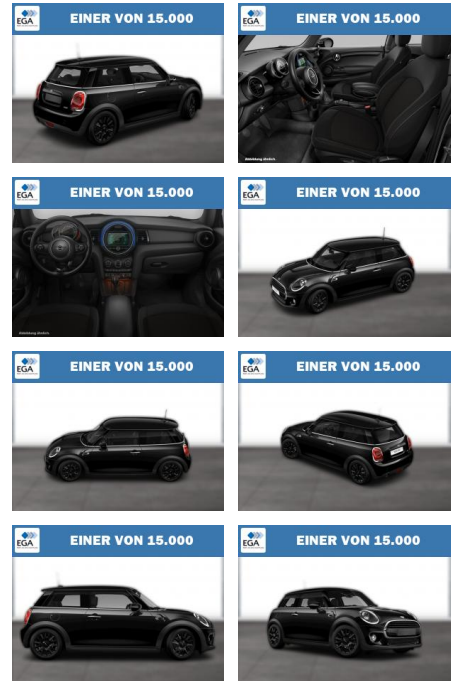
EGA EINER VON 15.000

EGA EINER VON 15.000

Abbildung ähnlich

EGA EINER VON 15.000

Abbildung ähnlich

EGA EINER VON 15.000

EGA EINER VON 15.000

EGA EINER VON 15.000

EGA EINER VON 15.000

EGA EINER VON 15.000